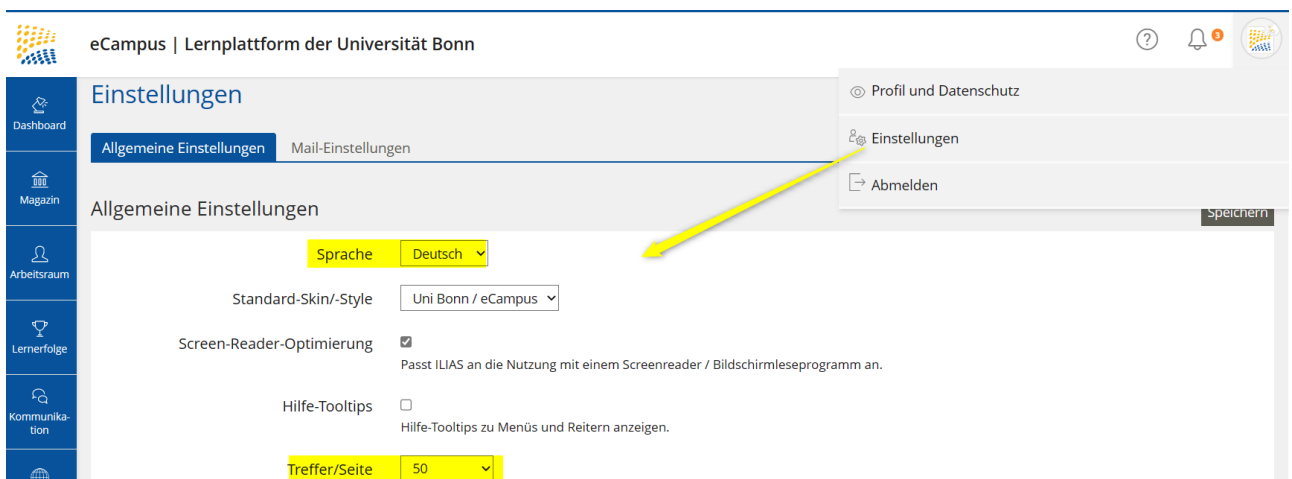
eCampus | Lernplattform der Universität Bonn

3

Dashboard

Magazin

Arbeitsraum

Lernerfolge

Kommunikation

Einstellungen

Allgemeine Einstellungen

Mail-Einstellungen

Profil und Datenschutz

Einstellungen

Abmelden

Allgemeine Einstellungen

Speichern

Sprache Deutsch

Standard-Skin/-Style Uni Bonn / eCampus

Screen-Reader-Optimierung
Passt ILIAS an die Nutzung mit einem Screenreader / Bildschirmleseprogramm an.

Hilfe-Tooltips
Hilfe-Tooltips zu Menüs und Reitern anzeigen.

Treffer/Seite 50